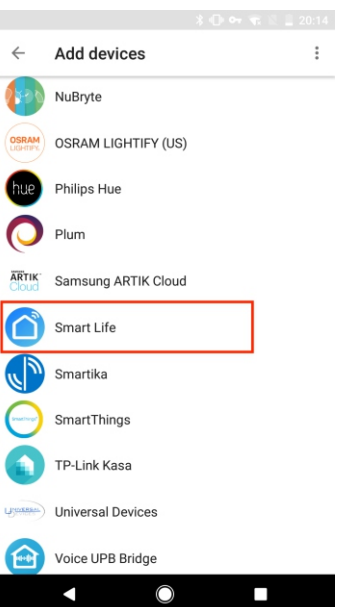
20:14

Add devices

NuBryte

OSRAM LIGHTIFY

OSRAM LIGHTIFY (US)

hue

Philips Hue

Plum

ARTIK Cloud

Samsung ARTIK Cloud

Smart Life

Smartika

SmartThings

TP-Link Kasa

Universal Devices

Voice UPB Bridge